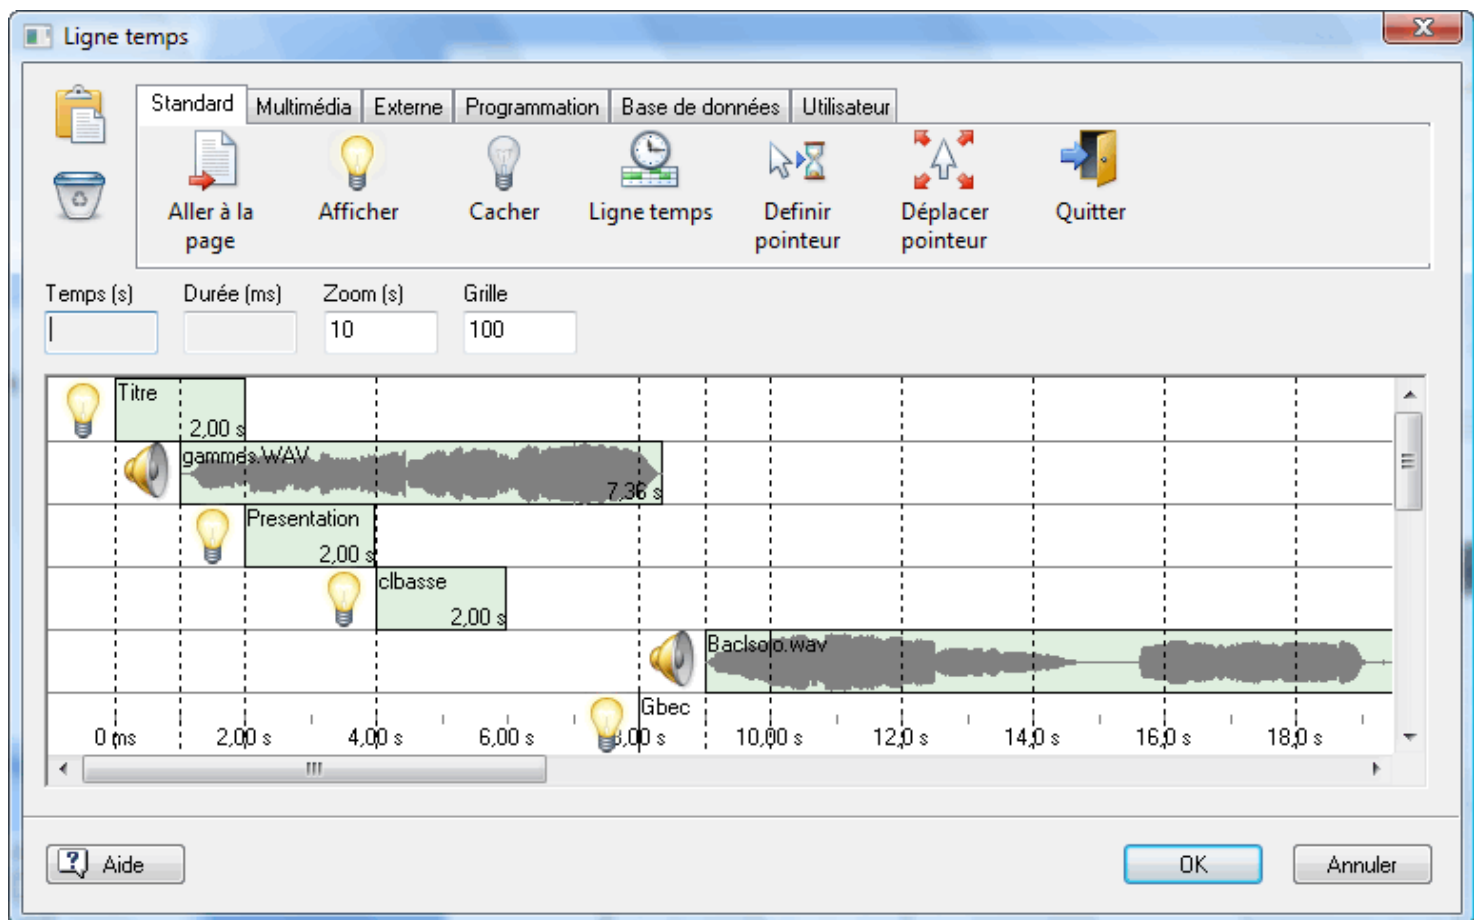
Ligne temps

Standard | Multimédia | Externe | Programmation | Base de données | Utilisateur

Aller à la page
Afficher
Cacher
Ligne temps
Definir pointeur
Déplacer pointeur
Quitter

Temps (s)
Durée (ms)
Zoom (s)
10
Grille
100

Titre
2,00 s
gammes.WAV
7,36 s
Presentation
2,00 s
clbasse
2,00 s
Baclsolo.wav
Gbec

0 ms
2,00 s
4,00 s
6,00 s
8,00 s
10,00 s
12,0 s
14,0 s
16,0 s
18,0 s

Aide
OK
Annuler